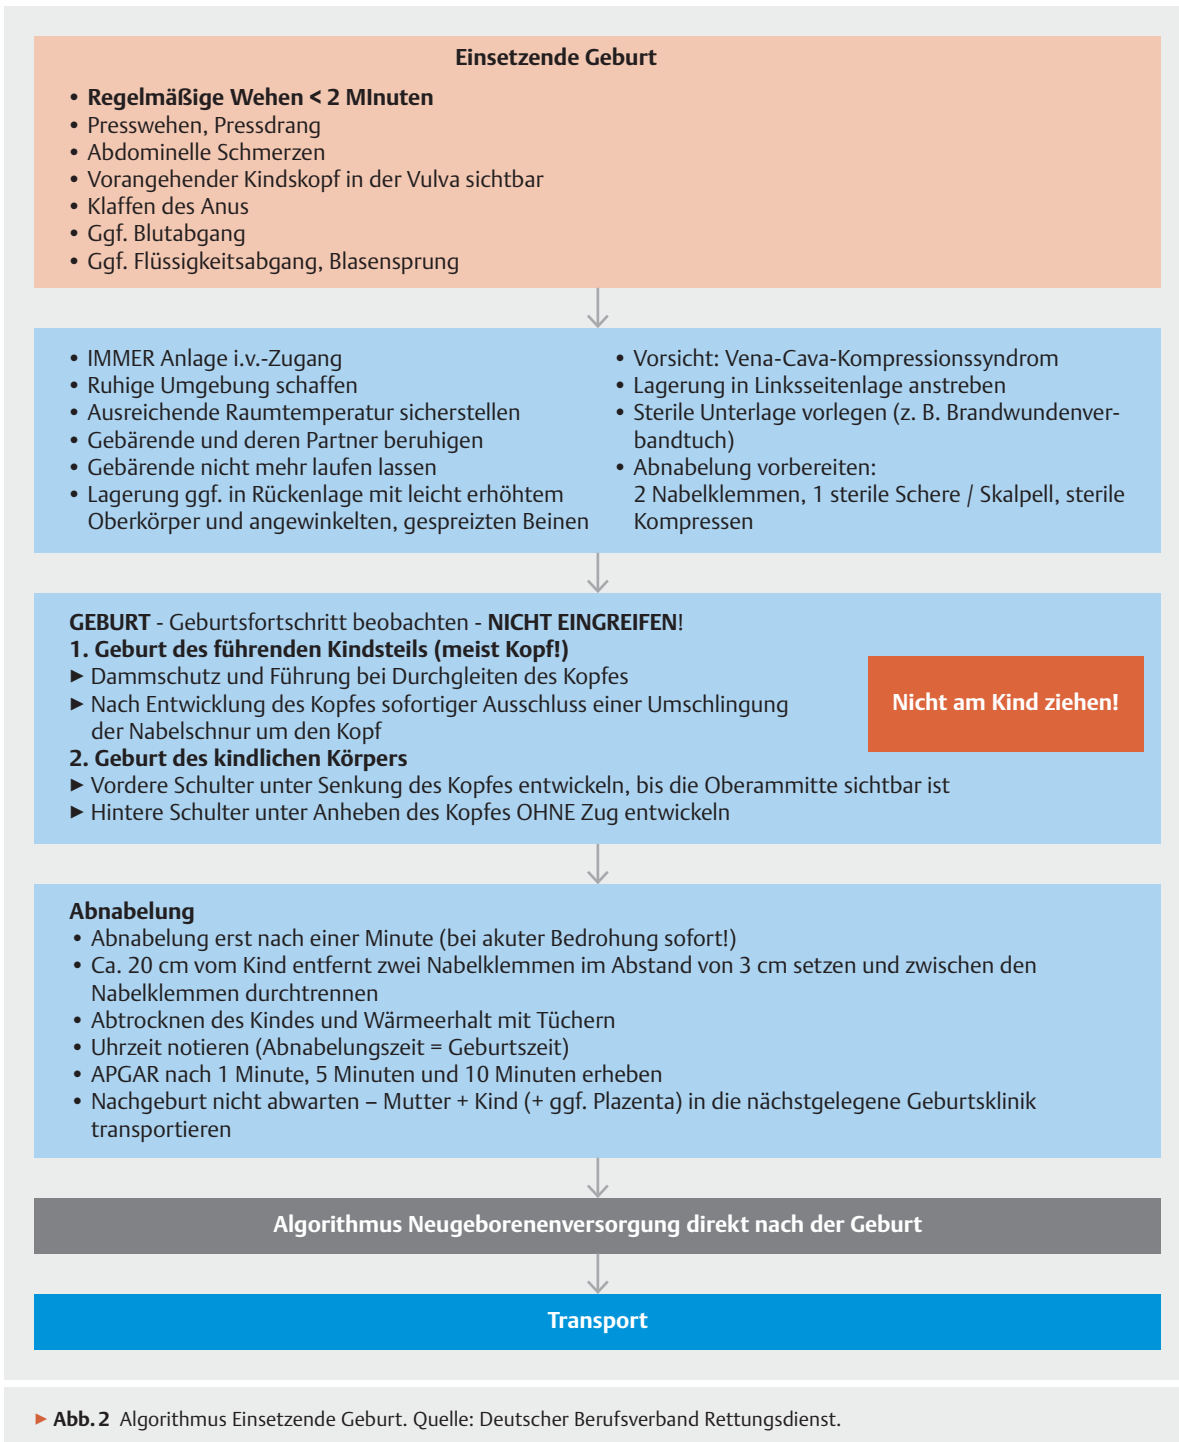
Einsetzende Geburt

• Regelmäßige Wehen < 2 MInuten
• Presswehen, Pressdrang
• Abdominelle Schmerzen
• Vorangehender Kindskopf in der Vulva sichtbar
• Klaffen des Anus
• Ggf. Blutabgang
• Ggf. Flüssigkeitsabgang, Blasensprung

• IMMER Anlage i.v.-Zugang
• Ruhige Umgebung schaffen
• Ausreichende Raumtemperatur sicherstellen
• Gebärende und deren Partner beruhigen
• Gebärende nicht mehr laufen lassen
• Lagerung ggf. in Rückenlage mit leicht erhöhtem Oberkörper und angewinkelten, gespreizten Beinen

• Vorsicht: Vena-Cava-Kompressionssyndrom
• Lagerung in Linksseitenlage anstreben
• Sterile Unterlage vorlegen (z. B. Brandwundenverbandtuch)
• Abnabelung vorbereiten: 2 Nabelklemmen, 1 sterile Schere / Skalpell, sterile Kompressen

GEBURT - Geburtsfortschritt beobachten - NICHT EINGREIFEN!
1. Geburt des führenden Kindsteils (meist Kopf!)
► Dammschutz und Führung bei Durchgleiten des Kopfes
► Nach Entwicklung des Kopfes sofortiger Ausschluss einer Umschlingung der Nabelschnur um den Kopf
2. Geburt des kindlichen Körpers
► Vordere Schulter unter Senkung des Kopfes entwickeln, bis die Oberammitte sichtbar ist
► Hintere Schulter unter Anheben des Kopfes OHNE Zug entwickeln

Nicht am Kind ziehen!

Abnabelung
• Abnabelung erst nach einer Minute (bei akuter Bedrohung sofort!)
• Ca. 20 cm vom Kind entfernt zwei Nabelklemmen im Abstand von 3 cm setzen und zwischen den Nabelklemmen durchtrennen
• Abtrocknen des Kindes und Wärmeerhalt mit Tüchern
• Uhrzeit notieren (Abnabelungszeit = Geburtszeit)
• APGAR nach 1 Minute, 5 Minuten und 10 Minuten erheben
• Nachgeburt nicht abwarten – Mutter + Kind (+ ggf. Plazenta) in die nächstgelegene Geburtsklinik transportieren

Algorithmus Neugeborenenversorgung direkt nach der Geburt

Transport

► Abb. 2 Algorithmus Einsetzende Geburt. Quelle: Deutscher Berufsverband Rettungsdienst.